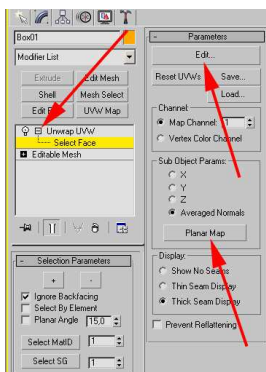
Box01

Modifier List

Extrude
Edit Mesh
Shell
Mesh Select
Edit
UVW Map

Unwrap UVW
Select Face
Editable Mesh

Selection Parameters

+
-

Ignore Backfacing
Select By Element
Planar Angle 15.0

Select MatID 1
Select SG 1

Parameters

Edit...

Reset UVWs
Save...
Load...

Channel
Map Channel: 1
Vertex Color Channel

Sub Object Params
X
Y
Z
Averaged Normals

Planar Map

Display
Show No Seams
Thin Seam Display
Thick Seam Display

Prevent Reflattening